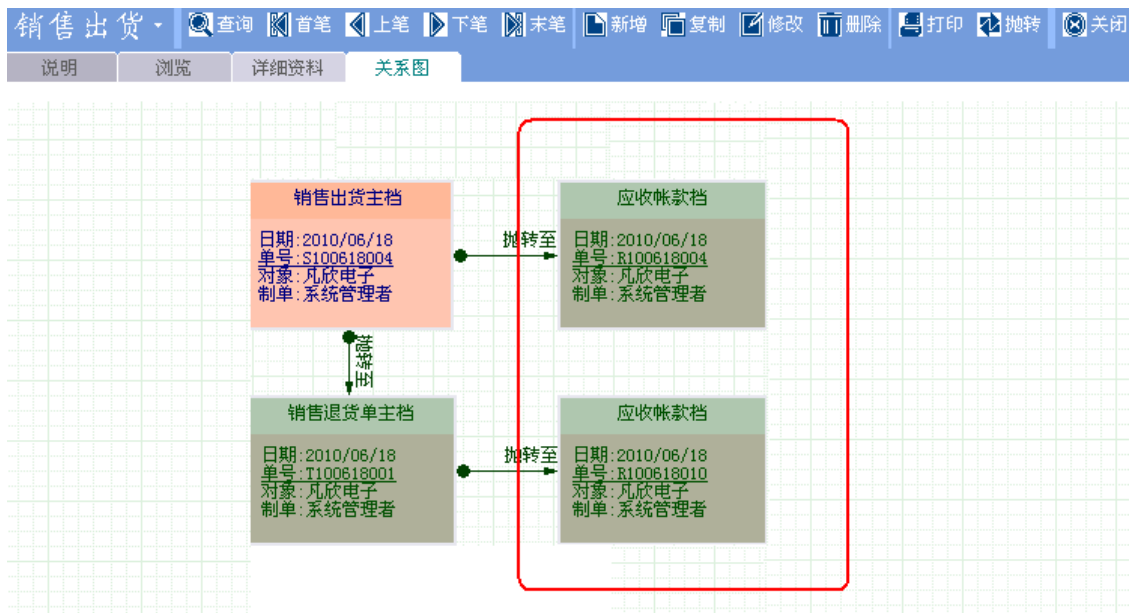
销售出货 · 查询 首笔 上笔 下笔 末笔 新增 复制 修改 删除 打印 抛转 关闭

说明 浏览 详细资料 关系图

销售出货主档

日期:2010/06/18
单号:S100618004
对象:凡欣电子
制单:系统管理者

抛转至

应收帐款档

日期:2010/06/18
单号:R100618004
对象:凡欣电子
制单:系统管理者

抛转至

销售退货单主档

日期:2010/06/18
单号:T100618001
对象:凡欣电子
制单:系统管理者

抛转至

应收帐款档

日期:2010/06/18
单号:R100618010
对象:凡欣电子
制单:系统管理者